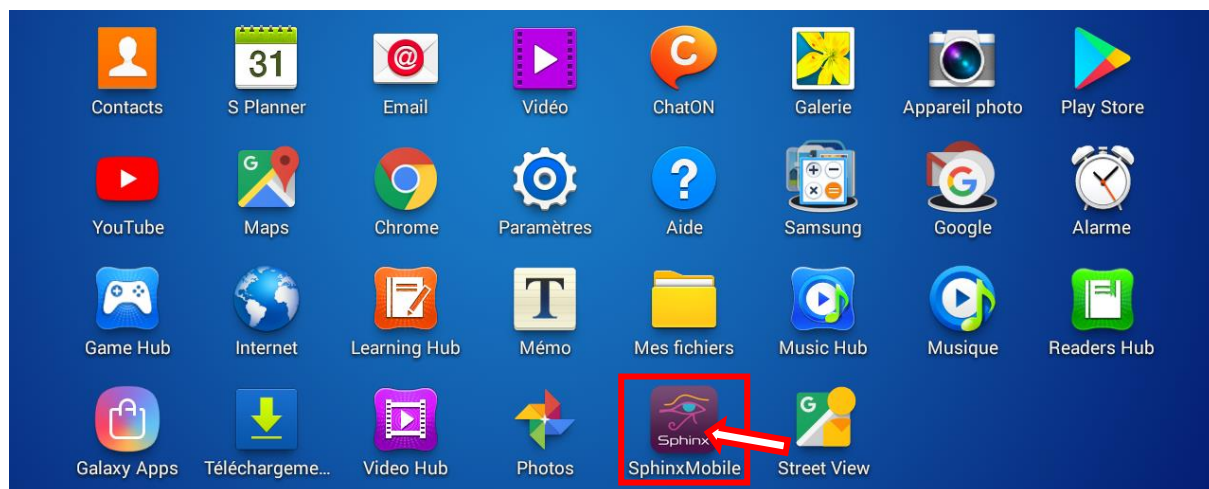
31
Contacts S Planner Email Vidéo ChatON Galerie Appareil photo Play Store

YouTube Maps Chrome Paramètres Aide Samsung Google Alarme

Game Hub Internet Learning Hub Mémo Mes fichiers Music Hub Musique Readers Hub

Galaxy Apps Téléchargeme... Video Hub Photos Sphinx SphinxMobile Street View